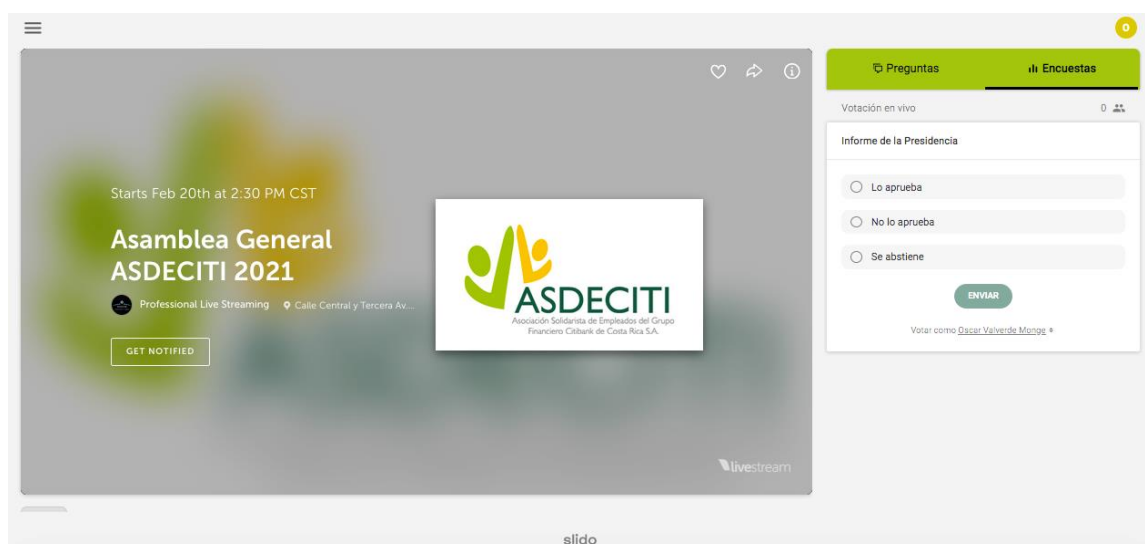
0

Starts Feb 20th at 2:30 PM CST

Asamblea General ASDECITI 2021

Professional Live Streaming Calle Central y Tercera Av...

GET NOTIFIED

ASDECITI
Asociación Solidarista de Empleados del Grupo Financiero Citibank de Costa Rica S.A.

livestream

Preguntas
Encuestas

Votación en vivo
0

Informe de la Presidencia

Lo aprueba
No lo aprueba
Se abstiene

ENVIAR

Votar como Oscar Valverde Monge

slido